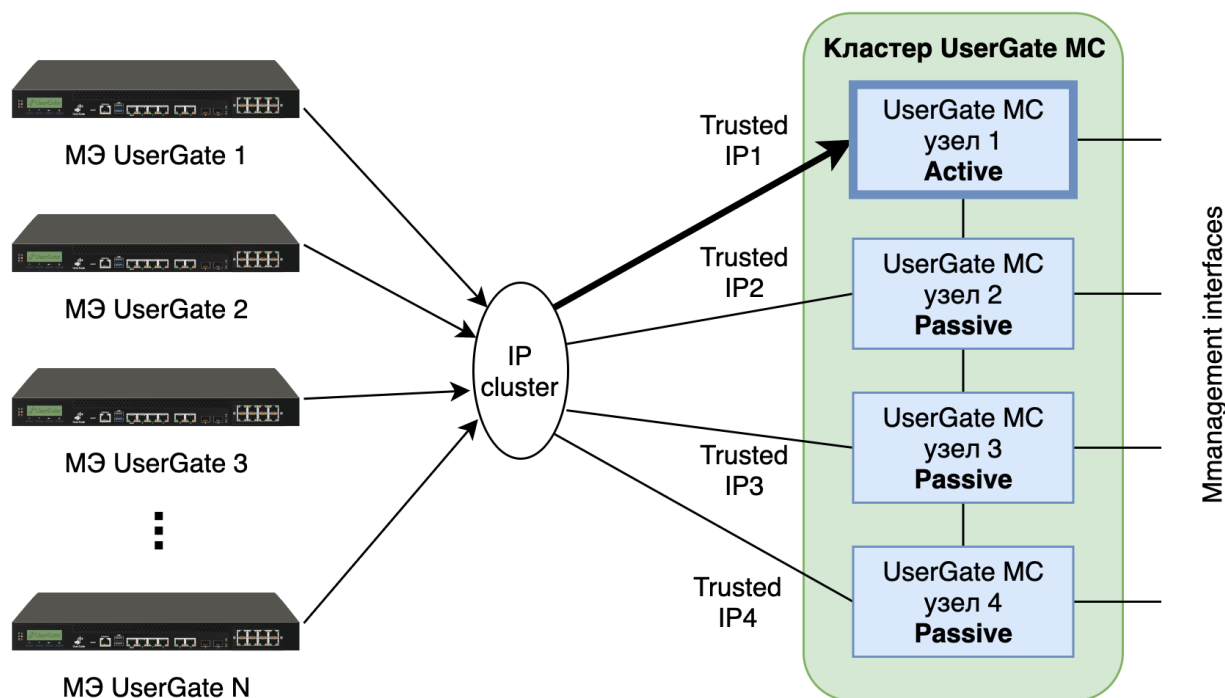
МЭ UserGate 1

МЭ UserGate 2

МЭ UserGate 3

МЭ UserGate N

IP cluster

Trusted IP1

Trusted IP2

Trusted IP3

Trusted IP4

Кластер UserGate MC

UserGate MC узел 1 **Active**

UserGate MC узел 2 **Passive**

UserGate MC узел 3 **Passive**

UserGate MC узел 4 **Passive**

Mmanagement interfaces